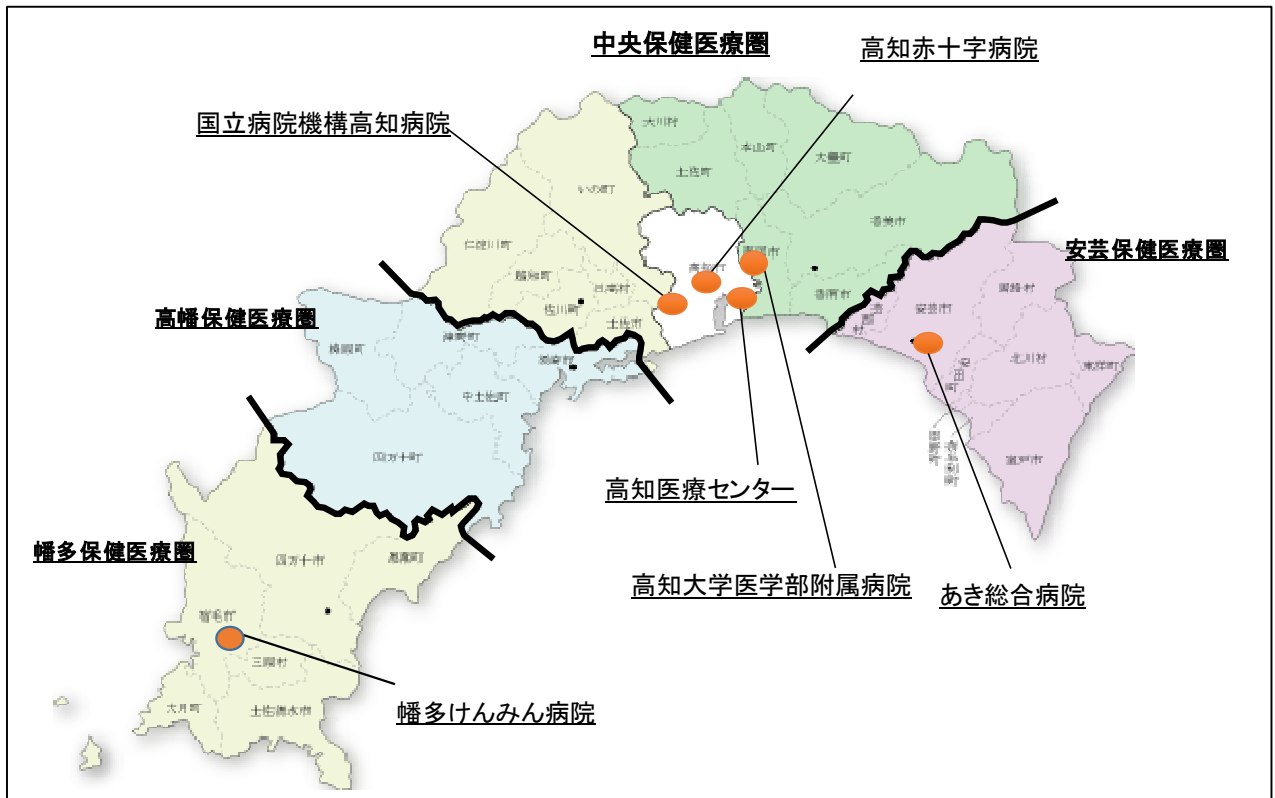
中央保健医療圏

高知赤十字病院

国立病院機構高知病院

安芸保健医療圏

高幡保健医療圏

幡多保健医療圏

高知医療センター

高知大学医学部附属病院

あき総合病院

幡多けんみん病院

大川村
本山町
大豊町
土佐町
いの町
香美市
南国市
高知市
香南市
仁淀川町
越知町
日高村
佐川町
土佐市
芸西村
安芸市
馬路村
北川村
東洋町
安田町
田野町
奈半利町
室戸市
檮原町
津野町
須崎市
中土佐町
四万十町
四万十市
黒潮町
宿毛市
三原村
大月町
土佐清水市